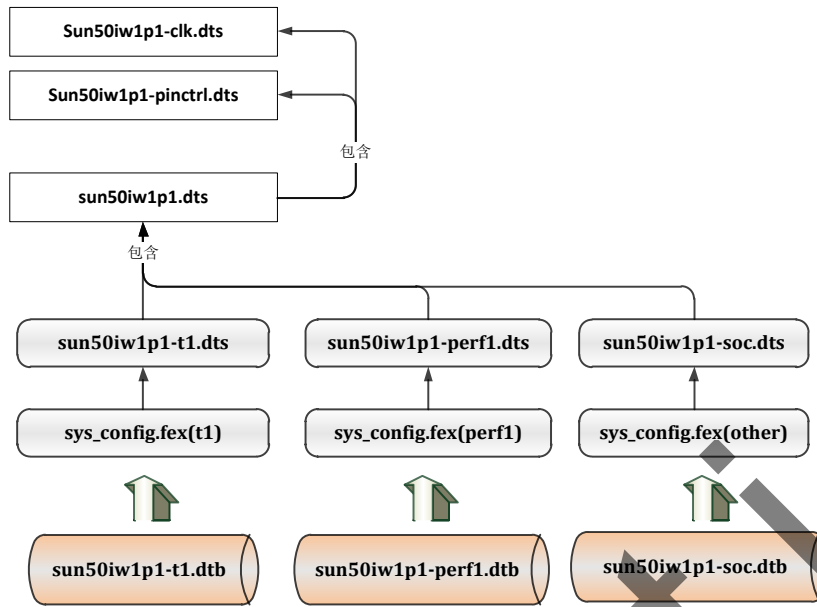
Sun50iw1p1-clk.dts

Sun50iw1p1-pinctrl.dts

包含

sun50iw1p1.dts

包含

sun50iw1p1-t1.dts

sun50iw1p1-perf1.dts

sun50iw1p1-soc.dts

sys_config.fex(t1)

sys_config.fex(perf1)

sys_config.fex(other)

sun50iw1p1-t1.dtb

sun50iw1p1-perf1.dtb

sun50iw1p1-soc.dtb